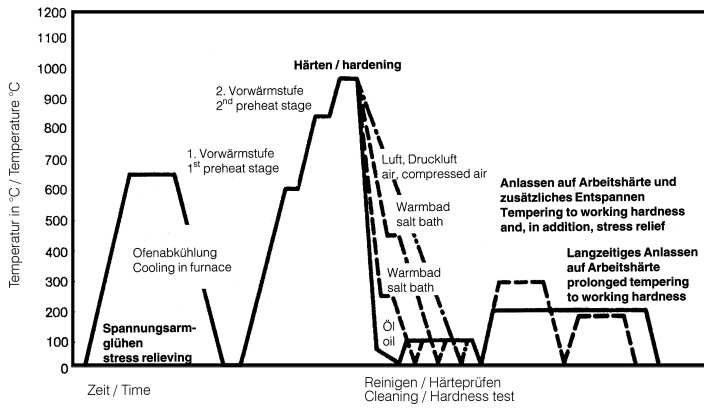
1200
1100
1000
900
800
700
600
500
400
300
200
100
0

Temperatur in °C / Temperature °C

Härten / hardening

2. Vorwärmstufe
2nd preheat stage

1. Vorwärmstufe
1st preheat stage

Luft, Druckluft
air, compressed air

Warmbad
salt bath

Warmbad
salt bath

Öl
oil

Ofenabkühlung
Cooling in furnace

Spannungsarmglühen
stress relieving

Anlassen auf Arbeitshärte und zusätzliches Entspannen
Tempering to working hardness and, in addition, stress relief

Langzeitiges Anlassen auf Arbeitshärte
prolonged tempering to working hardness

Zeit / Time

Reinigen / Härteprüfen
Cleaning / Hardness test